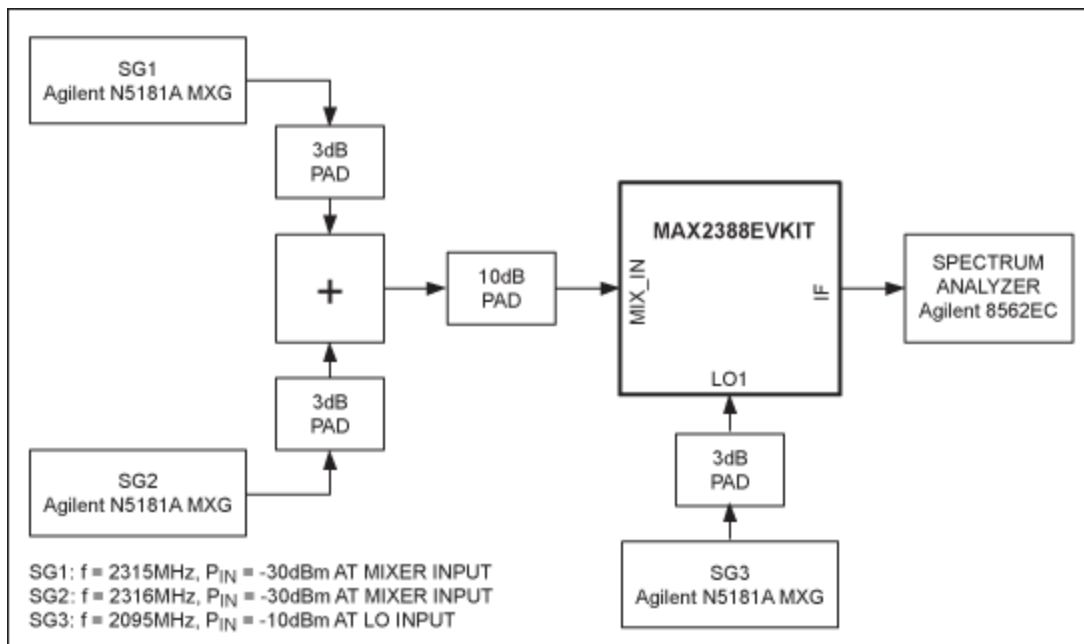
SG1
Agilent N5181A MXG

3dB
PAD

+

3dB
PAD

SG2
Agilent N5181A MXG

10dB
PAD

MAX2388EVKIT

MIX_IN

IF

LO1

3dB
PAD

SG3
Agilent N5181A MXG

SPECTRUM
ANALYZER
Agilent 8562EC

SG1: f = 2315MHz, $P_{IN}$ = -30dBm AT MIXER INPUT
SG2: f = 2316MHz, $P_{IN}$ = -30dBm AT MIXER INPUT
SG3: f = 2095MHz, $P_{IN}$ = -10dBm AT LO INPUT